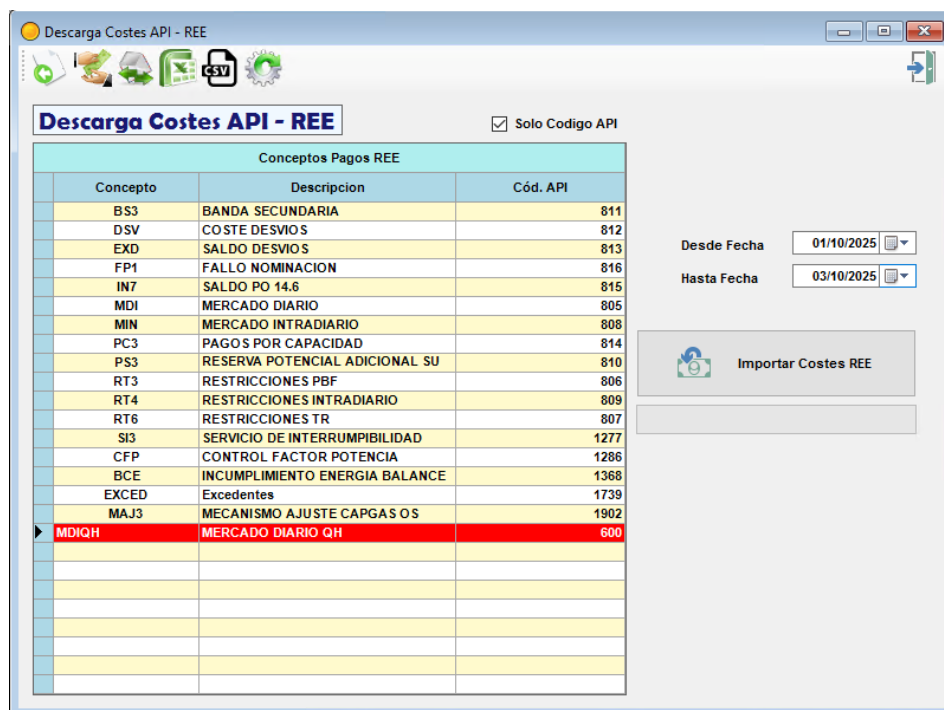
Descarga Costes API - REE

Descarga Costes API - REE

Solo Codigo API

Conceptos Pagos REE

| Concepto | Descripcion | Cód. API |
|---|---|---|
| BS3 | BANDA SECUNDARIA | 811 |
| DSV | COSTE DESVIOS | 812 |
| EXD | SALDO DESVIOS | 813 |
| FP1 | FALLO NOMINACION | 816 |
| IN7 | SALDO PO 14.6 | 815 |
| MDI | MERCADO DIARIO | 805 |
| MIN | MERCADO INTRADIARIO | 808 |
| PC3 | PAGOS POR CAPACIDAD | 814 |
| PS3 | RESERVA POTENCIAL ADICIONAL SU | 810 |
| RT3 | RESTRICCIONES PBF | 806 |
| RT4 | RESTRICCIONES INTRADIARIO | 809 |
| RT6 | RESTRICCIONES TR | 807 |
| SI3 | SERVICIO DE INTERRUMPIBILIDAD | 1277 |
| CFP | CONTROL FACTOR POTENCIA | 1286 |
| BCE | INCUMPLIMIENTO ENERGIA BALANCE | 1368 |
| EXCED | Excedentes | 1739 |
| MAJ3 | MECANISMO AJUSTE CAPGAS OS | 1902 |
| MDIQH | MERCADO DIARIO QH | 600 |

Desde Fecha 01/10/2025
Hasta Fecha 03/10/2025

Importar Costes REE